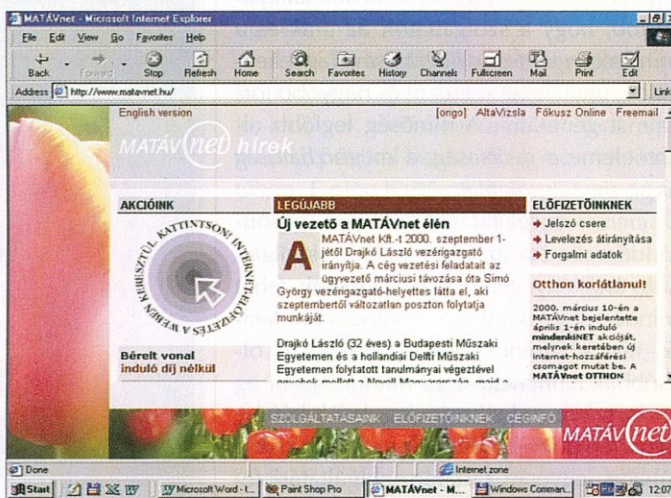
MATÁVnet - Microsoft Internet Explorer

File Edit View Go Favorites Help

Back Forward Stop Refresh Home Search Favorites History Channels Fullscreen Mail Print Edit

Address http://www.matavnet.hu/

Links

English version

[origo] AltaVizsla Fókusz Online Freemail

MATÁV net hírek

AKCIÓINK

KATTINTSON! INTERNET-ELŐFIZETÉS A WEBEN KERESZTÜL

Bérelt vonal induló díj nélkül

LEGÚJABB

Új vezető a MATÁVnet élén

A MATÁVnet Kft.-t 2000. szeptember 1-jétől Drajkó László vezérigazgató irányítja. A cég vezetési feladatait az ügyvezető márciusi távozása óta Simó György vezérigazgató-helyettes látta el, aki szeptembertől változatlan poszton folytatja munkáját.

Drajkó László (32 éves) a Budapesti Műszaki Egyetemen és a hollandiai Delfti Műszaki Egyetemen folytatott tanulmányai végeztével egyebek mellett a Novell Magyarország, majd a

ELŐFIZETŐINKNEK

Jelszó csere

Levelezés átirányítása

Forgalmi adatok

Otthon korlátlanul!

2000. március 10-én a MATÁVnet bejelentette április 1-én induló mindenkiNET akcióját, melynek keretében új internet-hozzáférési csomagot mutat be. A MATÁVnet OTTHON

SZOLGÁLTATÁSAINK ELŐFIZETŐINKNEK CÉGINFÓ

MATÁV net

Done

Internet zone

Start Microsoft Word - I... Paint Shop Pro MATÁVnet - M... Windows Comman... 12:07